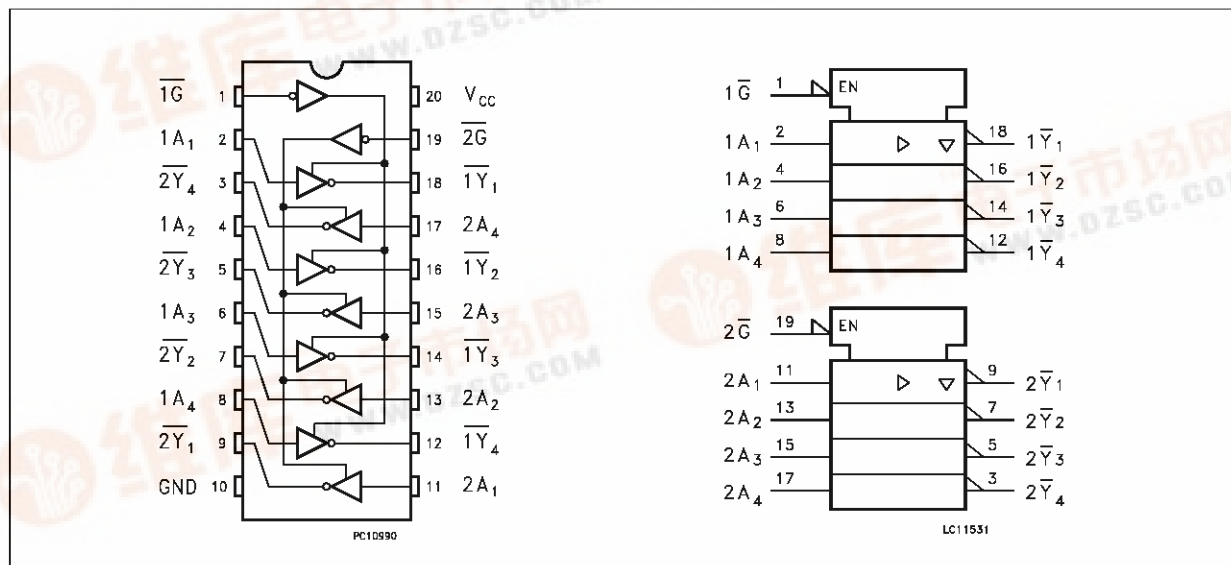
$\overline{1G}$ 1
$1A_1$ 2
$\overline{2Y}_4$ 3
$1A_2$ 4
$\overline{2Y}_3$ 5
$1A_3$ 6
$\overline{2Y}_2$ 7
$1A_4$ 8
$\overline{2Y}_1$ 9
GND 10

20 $V_{CC}$
19 $\overline{2G}$
18 $\overline{1Y}_1$
17 $2A_4$
16 $\overline{1Y}_2$
15 $2A_3$
14 $\overline{1Y}_3$
13 $2A_2$
12 $\overline{1Y}_4$
11 $2A_1$

PC10990

$1\overline{G}$ 1 EN
$1A_1$ 2
$1A_2$ 4
$1A_3$ 6
$1A_4$ 8
18 $1\overline{Y}_1$
16 $1\overline{Y}_2$
14 $1\overline{Y}_3$
12 $1\overline{Y}_4$

$2\overline{G}$ 19 EN
$2A_1$ 11
$2A_2$ 13
$2A_3$ 15
$2A_4$ 17
9 $2\overline{Y}_1$
7 $2\overline{Y}_2$
5 $2\overline{Y}_3$
3 $2\overline{Y}_4$

LC11531

维库电子市场网
www.dzsc.com